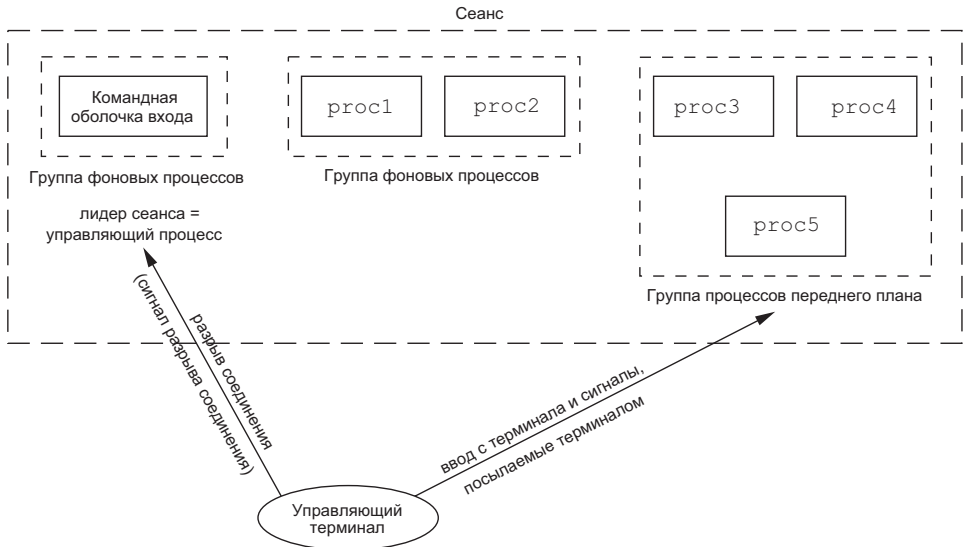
Сеанс

Командная оболочка входа

Группа фоновых процессов

proc1

proc2

Группа фоновых процессов

proc3

proc4

proc5

Группа процессов переднего плана

лидер сеанса = управляющий процесс

разрыв соединения

(сигнал разрыва соединения)

ввод с терминала и сигналы,

посылаемые терминалом

Управляющий терминал